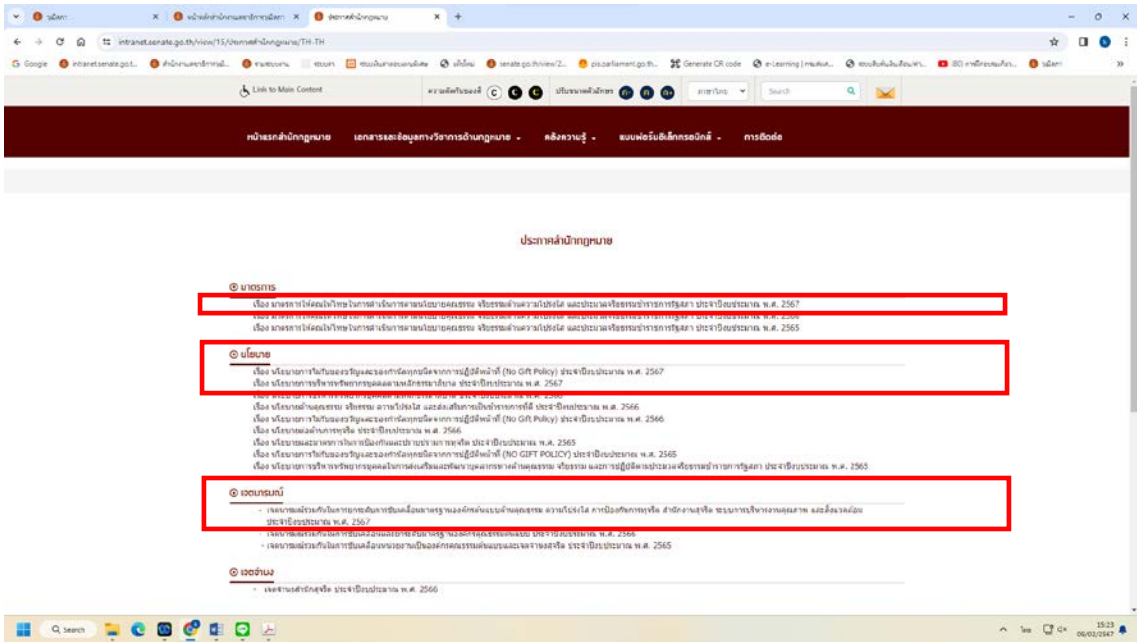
intranet.senate.go.th/view/15/ประกาศสำนักกฎหมาย/TH-TH

Link to Main Content

ประกาศสำนักกฎหมาย

◉ มาตรการ

เรื่อง มาตรการให้ผลปลัดในการดำเนินการตามนโยบายคุณธรรม จริยธรรมด้านความโปร่งใส และประมวลจริยธรรมข้าราชการรัฐสภา ประจำปีงบประมาณ พ.ศ. 2567

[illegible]

เรื่อง มาตรการให้ผลปลัดในการดำเนินการตามนโยบายคุณธรรม จริยธรรมด้านความโปร่งใส และประมวลจริยธรรมข้าราชการรัฐสภา ประจำปีงบประมาณ พ.ศ. 2565

◉ นโยบาย

เรื่อง นโยบายการไม่รับของขวัญและของกำนัลทุกชนิดจากการปฏิบัติหน้าที่ (No Gift Policy) ประจำปีงบประมาณ พ.ศ. 2567

เรื่อง นโยบายการบริหารทรัพยากรบุคคลตามหลักธรรมาภิบาล ประจำปีงบประมาณ พ.ศ. 2567

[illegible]

เรื่อง นโยบายด้านคุณธรรม จริยธรรม ความโปร่งใส และส่งเสริมการเป็นข้าราชการที่ดี ประจำปีงบประมาณ พ.ศ. 2566

เรื่อง นโยบายการไม่รับของขวัญและของกำนัลทุกชนิดจากการปฏิบัติหน้าที่ (No Gift Policy) ประจำปีงบประมาณ พ.ศ. 2566

เรื่อง นโยบายต่อต้านการทุจริต ประจำปีงบประมาณ พ.ศ. 2566

เรื่อง นโยบายและมาตรการในการป้องกันและปราบปรามการทุจริต ประจำปีงบประมาณ พ.ศ. 2565

เรื่อง นโยบายการไม่รับของขวัญและของกำนัลทุกชนิดจากการปฏิบัติหน้าที่ (NO GIFT POLICY) ประจำปีงบประมาณ พ.ศ. 2565

เรื่อง นโยบายการบริหารทรัพยากรบุคคลในการส่งเสริมและพัฒนาบุคลากรด้านคุณธรรม จริยธรรม และการปฏิบัติตามประมวลจริยธรรมข้าราชการรัฐสภา ประจำปีงบประมาณ พ.ศ. 2565

◉ เจตนารมณ์

- เจตนารมณ์ร่วมกันในการยกระดับการขับเคลื่อนมาตรฐานองค์กรต้นแบบด้านคุณธรรม ความโปร่งใส การป้องกันการทุจริต สำนักงานสุจริต ระบบการบริหารงานคุณภาพ และสิ่งแวดล้อม ประจำปีงบประมาณ พ.ศ. 2567

- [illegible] 2566

- เจตนารมณ์ร่วมกันในการขับเคลื่อนหน่วยงานเป็นองค์กรคุณธรรมต้นแบบและเจตจำนงสุจริต ประจำปีงบประมาณ พ.ศ. 2565

◉ เจตจำนง

- เจตจำนงสำนักสุจริต ประจำปีงบประมาณ พ.ศ. 2566

Search

15:23
09/02/2567